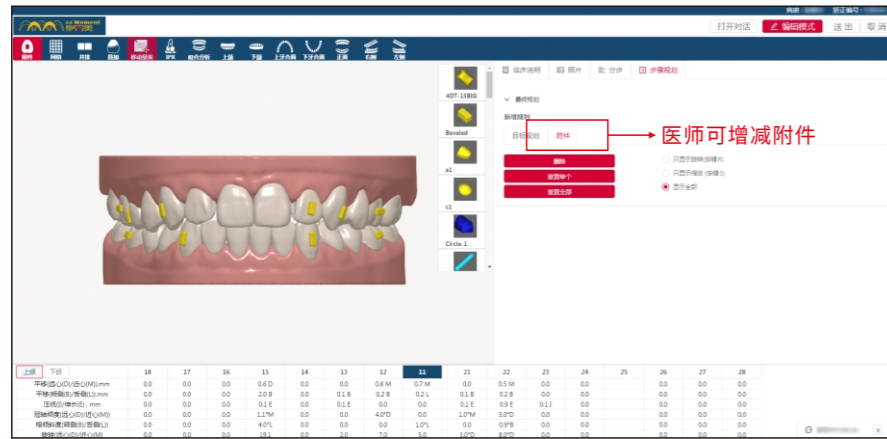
打开对话　编辑模式　退出

附件　网格　并排　叠加　移动坐标　IPR　咬合分析　上颌　下颌　上牙合面　下牙合面　正面　右侧　左侧

4DT-15BIG
Beveled
a1
c1
Circle-1

临床说明　照片　分步　步骤规划

最终规划
新增规划
目标规划　附件

医师可增减附件

删除
重置单个
重置全部

只显示旋转(按键R)
只显示移动(按键T)
显示全部

上颌　下颌

| | 18 | 17 | 16 | 15 | 14 | 13 | 12 | 11 | 21 | 22 | 23 | 24 | 25 | 26 | 27 | 28 |
|---|---|---|---|---|---|---|---|---|---|---|---|---|---|---|---|---|
| 平移(远心(D)/近心(M)),mm | 0.0 | 0.0 | 0.0 | 0.6 D | 0.0 | 0.0 | 0.8 M | 0.7 M | 0.0 | 0.5 M | 0.0 | 0.0 | | 0.0 | 0.0 | 0.0 |
| 平移(颊侧(B)/舌侧(L)),mm | 0.0 | 0.0 | 0.0 | 2.0 B | 0.0 | 0.1 B | 0.2 B | 0.2 L | 0.1 B | 0.2 B | 0.0 | 0.0 | | 0.0 | 0.0 | 0.0 |
| 压低(I)/伸长(E),mm | 0.0 | 0.0 | 0.0 | 0.1 E | 0.0 | 0.1 E | 0.0 | 0.0 | 0.1 E | 0.9 E | 0.1 I | 0.0 | | 0.0 | 0.0 | 0.0 |
| 冠轴倾度(远心(D)/近心(M)) | 0.0 | 0.0 | 0.0 | 1.1°M | 0.0 | 0.0 | 4.0°D | 0.0 | 1.0°M | 3.0°D | 0.0 | 0.0 | | 0.0 | 0.0 | 0.0 |
| 根倾斜度(颊侧(B)/舌侧(L)) | 0.0 | 0.0 | 0.0 | 4.0°L | 0.0 | 0.0 | 0.0 | 1.0°L | 0.0 | 0.9°B | 0.0 | 0.0 | | 0.0 | 0.0 | 0.0 |
| 旋转(远心(D)/近心(M)) | 0.0 | 0.0 | 0.0 | 19.1 | 0.0 | 2.0 | 7.0 | 5.0 | 3.0°D | 6.0°D | 0.0 | 0.0 | | 0.0 | 0.0 | 0.0 |